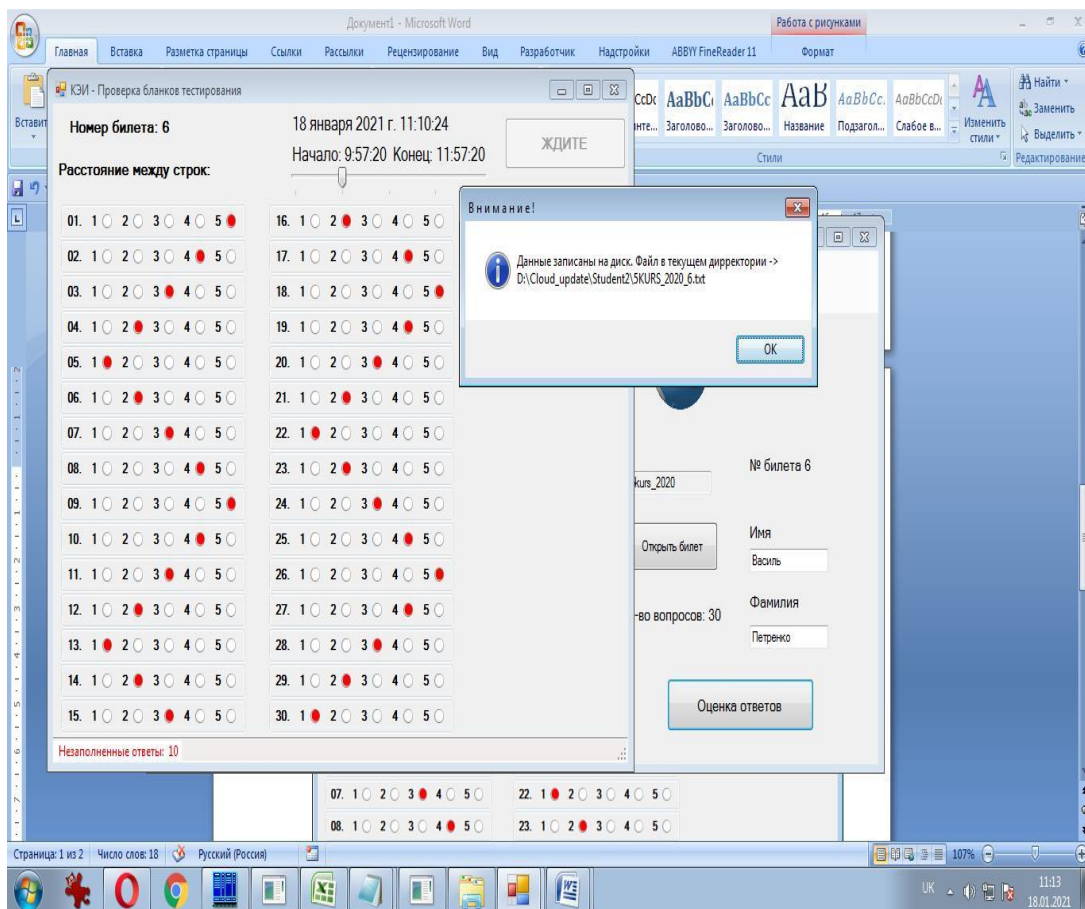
Документ1 - Microsoft Word
Работа с рисунками
Главная Вставка Разметка страницы Ссылки Рассылки Рецензирование Вид Разработчик Надстройки ABBYY FineReader 11 Формат
Вставить
CcDc AaBbC AaBbCc AaB AaBbCc. AaBbCcD
нте... Заголово... Заголово... Название Подзагол... Слабое в...
Изменить стили
Стили
Найти
Заменить
Выделить
Редактирование

КЭИ - Проверка бланков тестирования
Номер билета: 6
18 января 2021 г. 11:10:24
Начало: 9:57:20 Конец: 11:57:20
ЖДИТЕ
Расстояние между строк:

01. 1 2 3 4 5
02. 1 2 3 4 5
03. 1 2 3 4 5
04. 1 2 3 4 5
05. 1 2 3 4 5
06. 1 2 3 4 5
07. 1 2 3 4 5
08. 1 2 3 4 5
09. 1 2 3 4 5
10. 1 2 3 4 5
11. 1 2 3 4 5
12. 1 2 3 4 5
13. 1 2 3 4 5
14. 1 2 3 4 5
15. 1 2 3 4 5

16. 1 2 3 4 5
17. 1 2 3 4 5
18. 1 2 3 4 5
19. 1 2 3 4 5
20. 1 2 3 4 5
21. 1 2 3 4 5
22. 1 2 3 4 5
23. 1 2 3 4 5
24. 1 2 3 4 5
25. 1 2 3 4 5
26. 1 2 3 4 5
27. 1 2 3 4 5
28. 1 2 3 4 5
29. 1 2 3 4 5
30. 1 2 3 4 5

Незаполненные ответы: 10

Внимание!
Данные записаны на диск. Файл в текущем дирректории -> D:\Cloud_update\Student2\5KURS_2020_6.txt
OK

kurs_2020
№ билета 6
Открыть билет
Имя
Василь
-во вопросов: 30
Фамилия
Петренко
Оценка ответов

07. 1 2 3 4 5
08. 1 2 3 4 5
22. 1 2 3 4 5
23. 1 2 3 4 5

Страница: 1 из 2 Число слов: 18 Русский (Россия)
107%
UK
11:13
18.01.2021